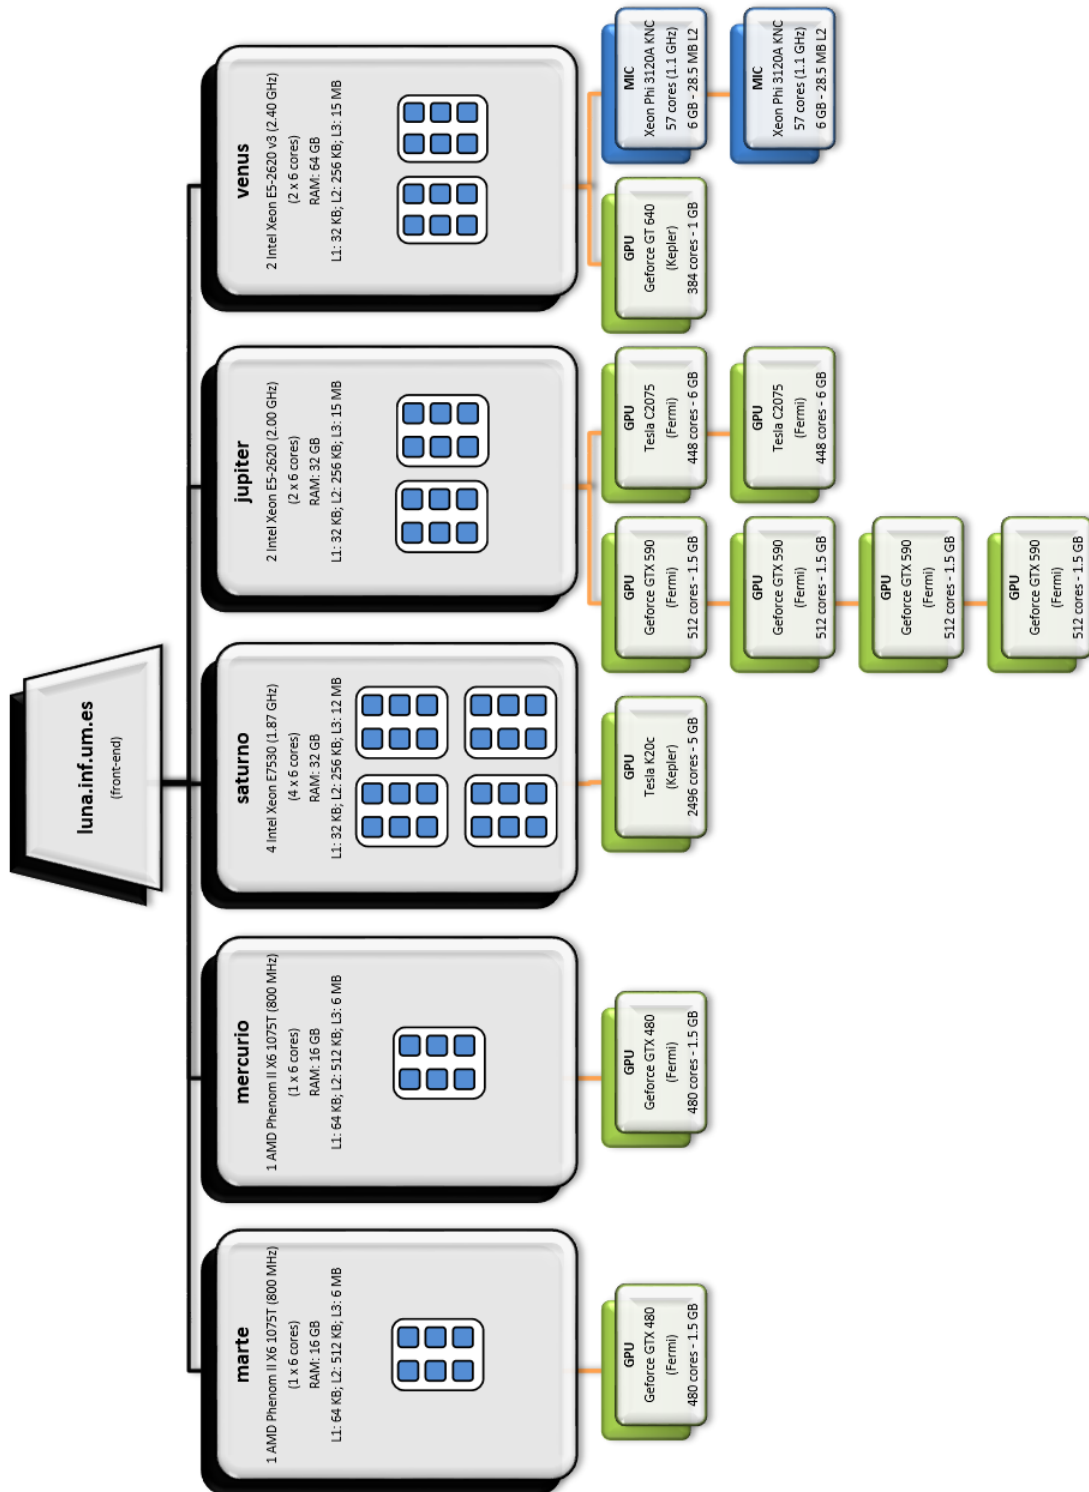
luna.inf.um.es
(front-end)

venus
2 Intel Xeon E5-2620 v3 (2.40 GHz)
(2 x 6 cores)
RAM: 64 GB
L1: 32 KB; L2: 256 KB; L3: 15 MB

MIC
Xeon Phi 3120A KNC
57 cores (1.1 GHz)
6 GB - 28.5 MB L2

MIC
Xeon Phi 3120A KNC
57 cores (1.1 GHz)
6 GB - 28.5 MB L2

GPU
Geforce GT 640
(Kepler)
384 cores - 1 GB

jupiter
2 Intel Xeon E5-2620 (2.00 GHz)
(2 x 6 cores)
RAM: 32 GB
L1: 32 KB; L2: 256 KB; L3: 15 MB

GPU
Tesla C2075
(Fermi)
448 cores - 6 GB

GPU
Tesla C2075
(Fermi)
448 cores - 6 GB

GPU
Geforce GTX 590
(Fermi)
512 cores - 1.5 GB

GPU
Geforce GTX 590
(Fermi)
512 cores - 1.5 GB

GPU
Geforce GTX 590
(Fermi)
512 cores - 1.5 GB

GPU
Geforce GTX 590
(Fermi)
512 cores - 1.5 GB

saturno
4 Intel Xeon E7530 (1.87 GHz)
(4 x 6 cores)
RAM: 32 GB
L1: 32 KB; L2: 256 KB; L3: 12 MB

GPU
Tesla K20c
(Kepler)
2496 cores - 5 GB

mercurio
1 AMD Phenom II X6 1075T (800 MHz)
(1 x 6 cores)
RAM: 16 GB
L1: 64 KB; L2: 512 KB; L3: 6 MB

GPU
Geforce GTX 480
(Fermi)
480 cores - 1.5 GB

marte
1 AMD Phenom II X6 1075T (800 MHz)
(1 x 6 cores)
RAM: 16 GB
L1: 64 KB; L2: 512 KB; L3: 6 MB

GPU
Geforce GTX 480
(Fermi)
480 cores - 1.5 GB